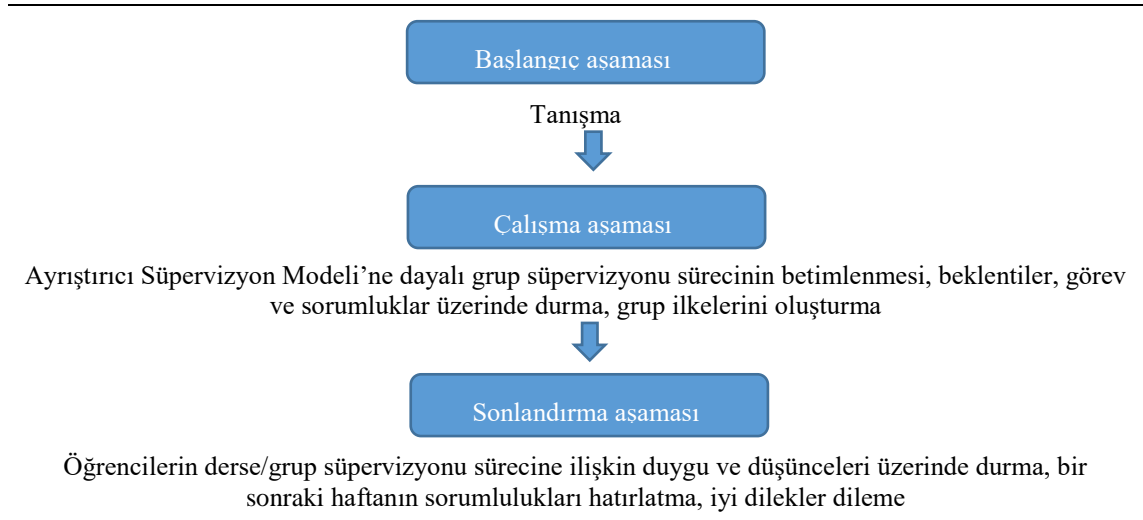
Başlangıç aşaması

Tanışma

Çalışma aşaması

Ayrıştırıcı Süpervizyon Modeli'ne dayalı grup süpervizyonu sürecinin betimlenmesi, beklentiler, görev ve sorumluklar üzerinde durma, grup ilkelerini oluşturma

Sonlandırma aşaması

Öğrencilerin derse/grup süpervizyonu sürecine ilişkin duygu ve düşünceleri üzerinde durma, bir sonraki haftanın sorumlulukları hatırlatma, iyi dilekler dileme